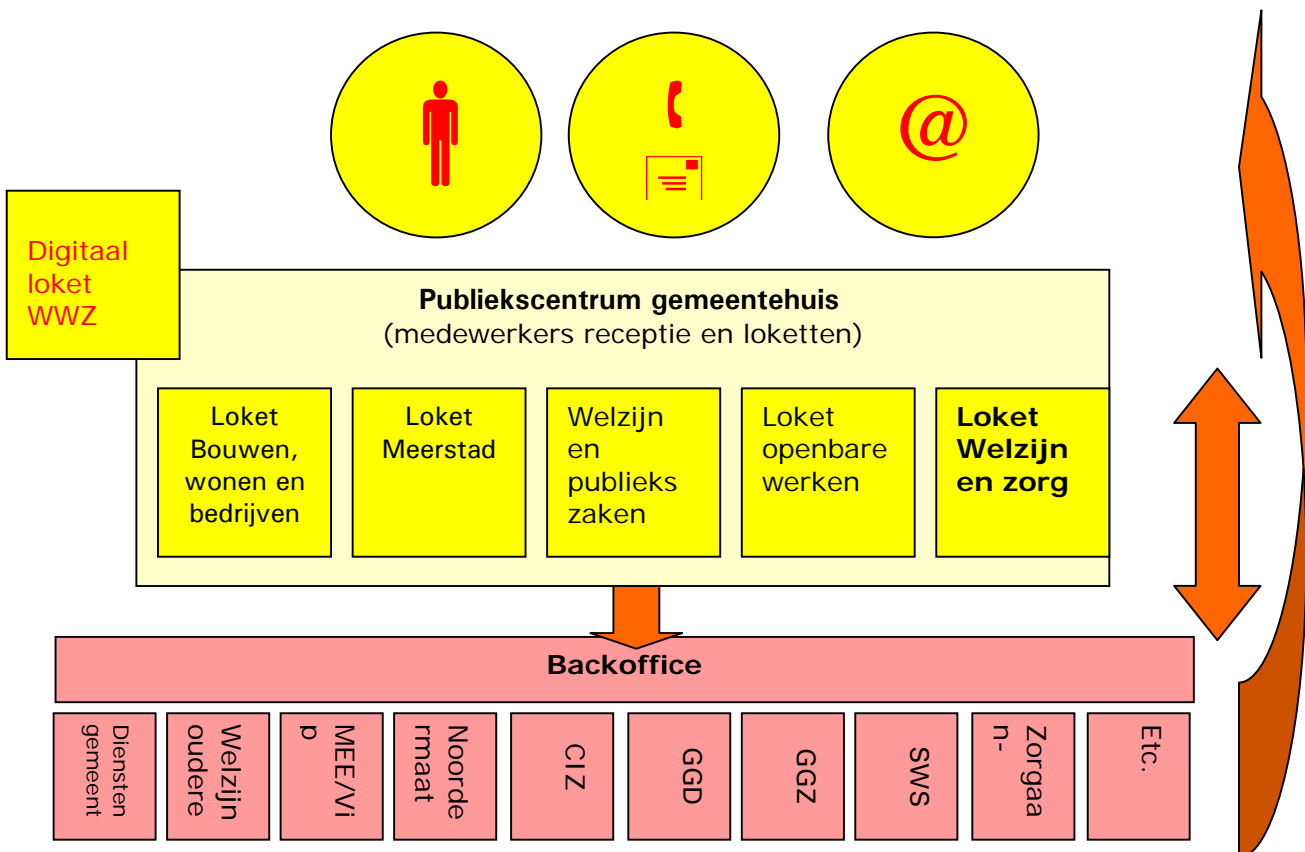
@

Digitaal loket WWZ

**Publiekscentrum gemeentehuis**
(medewerkers receptie en loketten)

Loket Bouwen, wonen en bedrijven

Loket Meerstad

Welzijn en publieks zaken

Loket openbare werken

**Loket Welzijn en zorg**

**Backoffice**

Diensten gemeent

Welzijn oudere

MEE/Vi p

Noorde rmaat

CIZ

GGD

GGZ

SWS

Zorgaa n-

Etc.